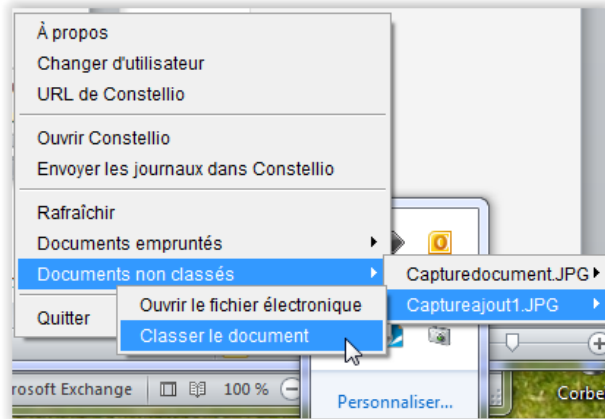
À propos
Changer d'utilisateur
URL de Constellio

Ouvrir Constellio
Envoyer les journaux dans Constellio

Rafraîchir
Documents empruntés
Documents non classés

Quitter

Capturedocument.JPG
Captureajout1.JPG

Ouvrir le fichier électronique
Classer le document

rosoft Exchange
100 %
Personnaliser...
Corbe